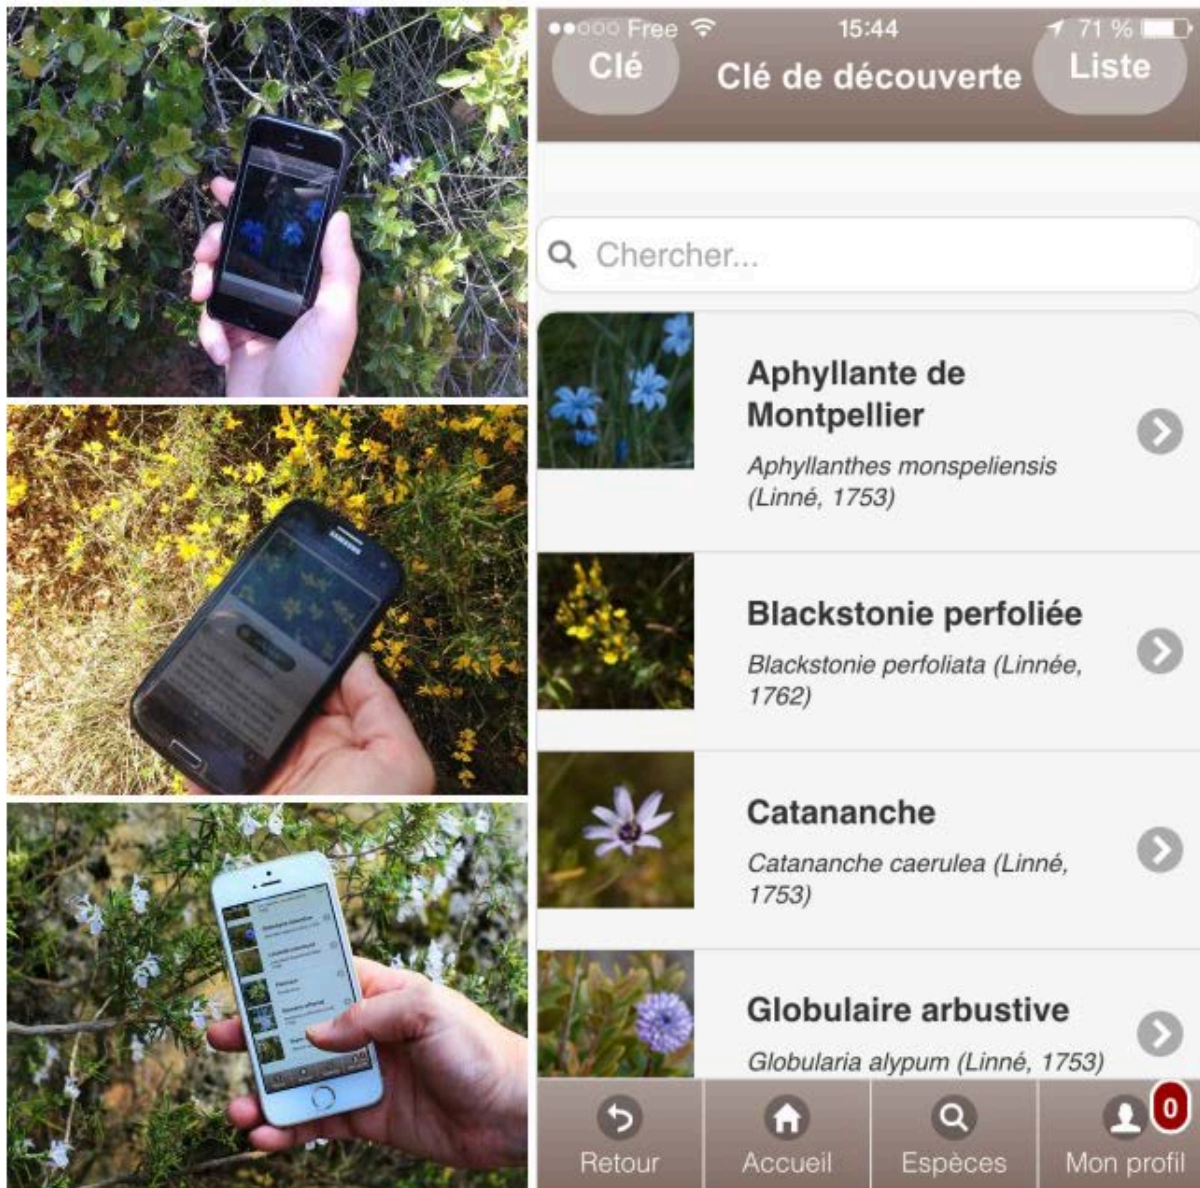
SAMSUNG

●●○○○ Free 15:44 71 %

Clé

Clé de découverte

Liste

Chercher...

Aphyllante de Montpellier

Aphyllanthes monspeliensis (Linné, 1753)

Blackstonie perfoliée

Blackstonie perfoliata (Linnée, 1762)

Catananche

Catananche caerulea (Linné, 1753)

Globulaire arbustive

Globularia alypum (Linné, 1753)

Retour

Accueil

Espèces

0

Mon profil